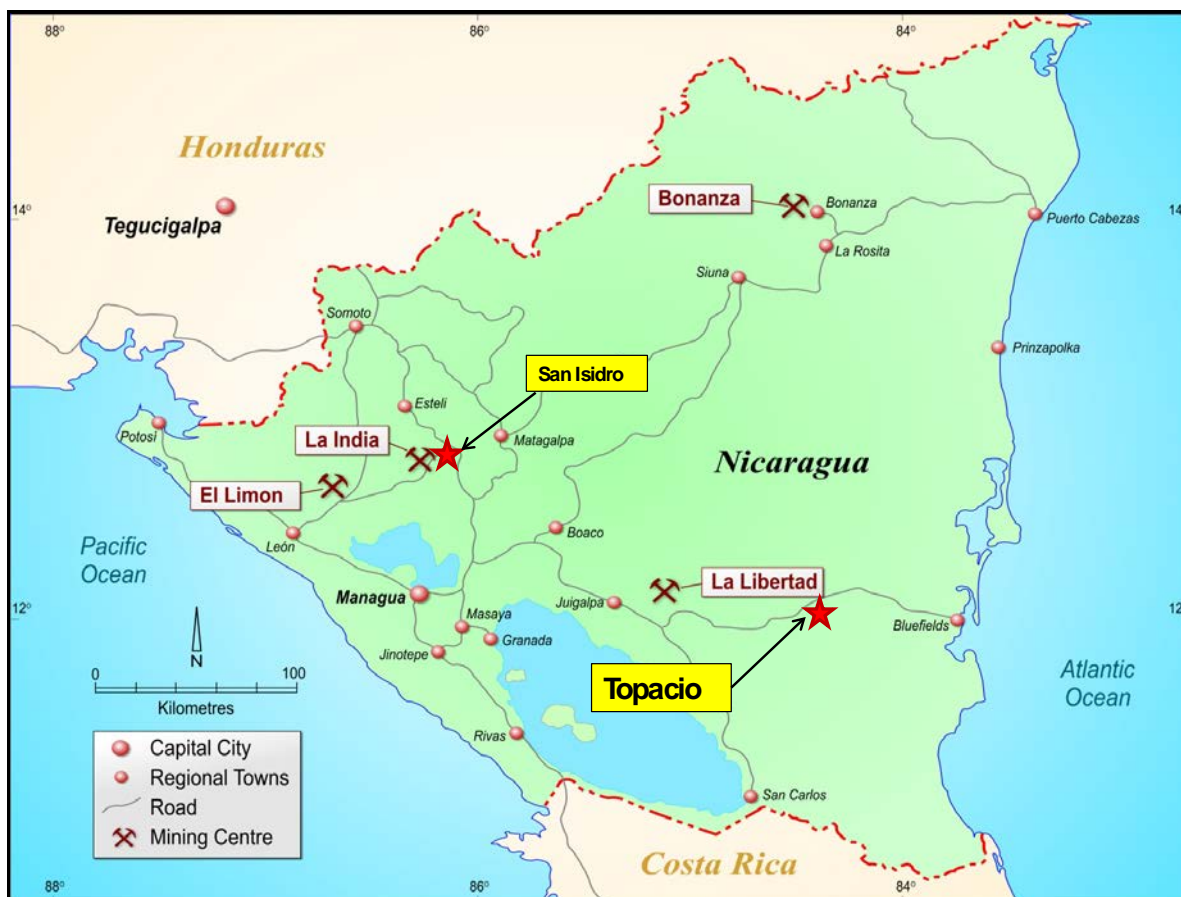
88°
86°
84°
Honduras
Tegucigalpa
14°
14
Bonanza
Bonanza
La Rosita
Puerto Cabezas
Siuna
Somoto
Prinzapolka
San Isidro
Esteli
La India
Matagalpa
Potosi
Nicaragua
El Limon
Pacific Ocean
León
Boaco
Managua
12°
12
La Libertad
Juigalpa
Masaya
Granada
Bluefields
Jinotepe
N
0
100
Kilometres
Topacio
Atlantic Ocean
Rivas
Capital City
Regional Towns
Road
Mining Centre
San Carlos
Costa Rica
88°
86°
84°